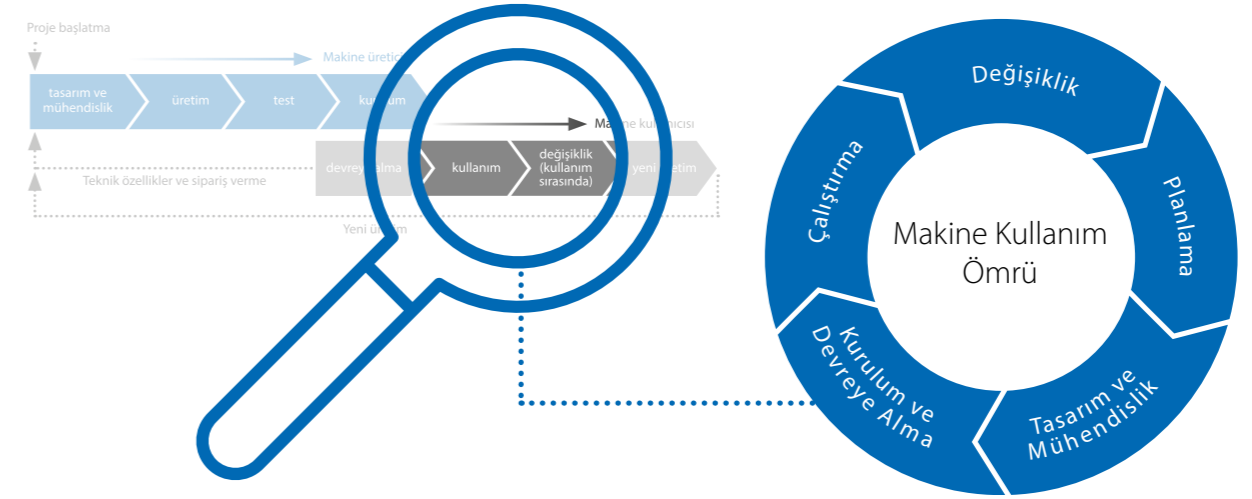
Proje başlatma

Makine üretici

tasarım ve mühendislik

üretim

test

kurulum

Makine kullanıcısı

devreye alma

kullanım

değişiklik (kullanım sırasında)

yeni üretim

Teknik özellikler ve sipariş verme

Yeni üretim

Değişiklik

Planlama

Tasarım ve Mühendislik

Kurulum ve Devreye Alma

Çalıştırma

Makine Kullanım Ömrü